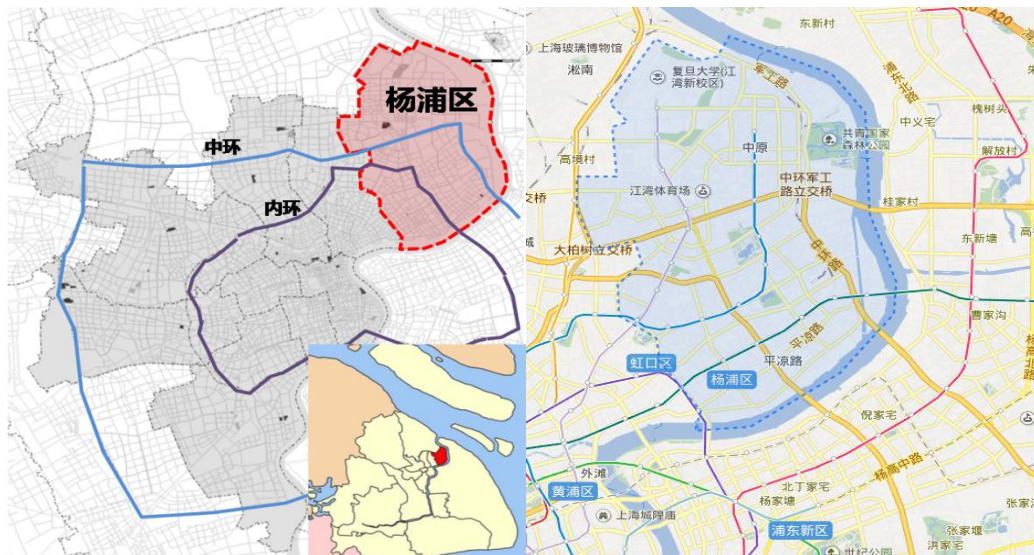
杨浦区
中环
内环

上海玻璃博物馆
淞南
复旦大学(江湾新校区)
东新村
A20
军工路
浦东北路
中义宅
槐树头
共青国家森林公园
解放村
高境村
中原
江湾体育场
中环军工路立交桥
交桥
桂家村
东新塘
大柏树立交桥
中环路
曹家沟
平凉路
虹口区
杨浦区
平凉路
倪家宅
外滩
北丁家宅
黄浦区
杨家塘
杨高中路
上海城隍庙
浦东新区
张家
洪家宅
世纪公园